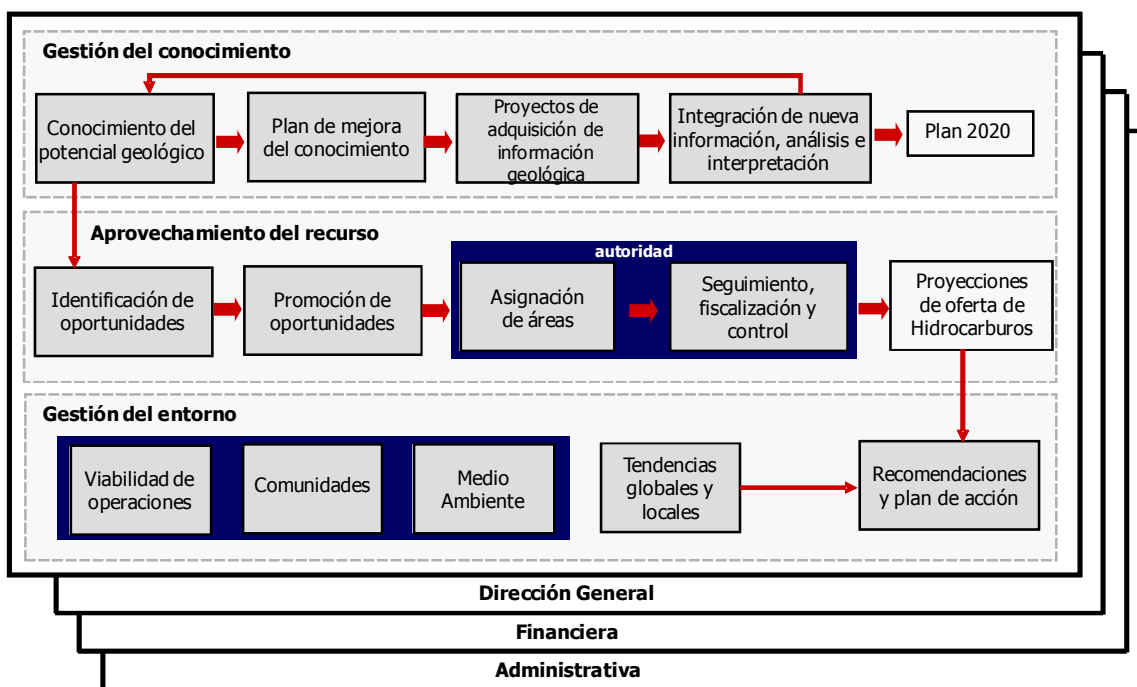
Gestión del conocimiento

Conocimiento del potencial geológico

Plan de mejora del conocimiento

Proyectos de adquisición de información geológica

Integración de nueva información, análisis e interpretación

Plan 2020

Aprovechamiento del recurso

autoridad

Identificación de oportunidades

Promoción de oportunidades

Asignación de áreas

Seguimiento, fiscalización y control

Proyecciones de oferta de Hidrocarburos

Gestión del entorno

Viabilidad de operaciones

Comunidades

Medio Ambiente

Tendencias globales y locales

Recomendaciones y plan de acción

Dirección General

Financiera

Administrativa